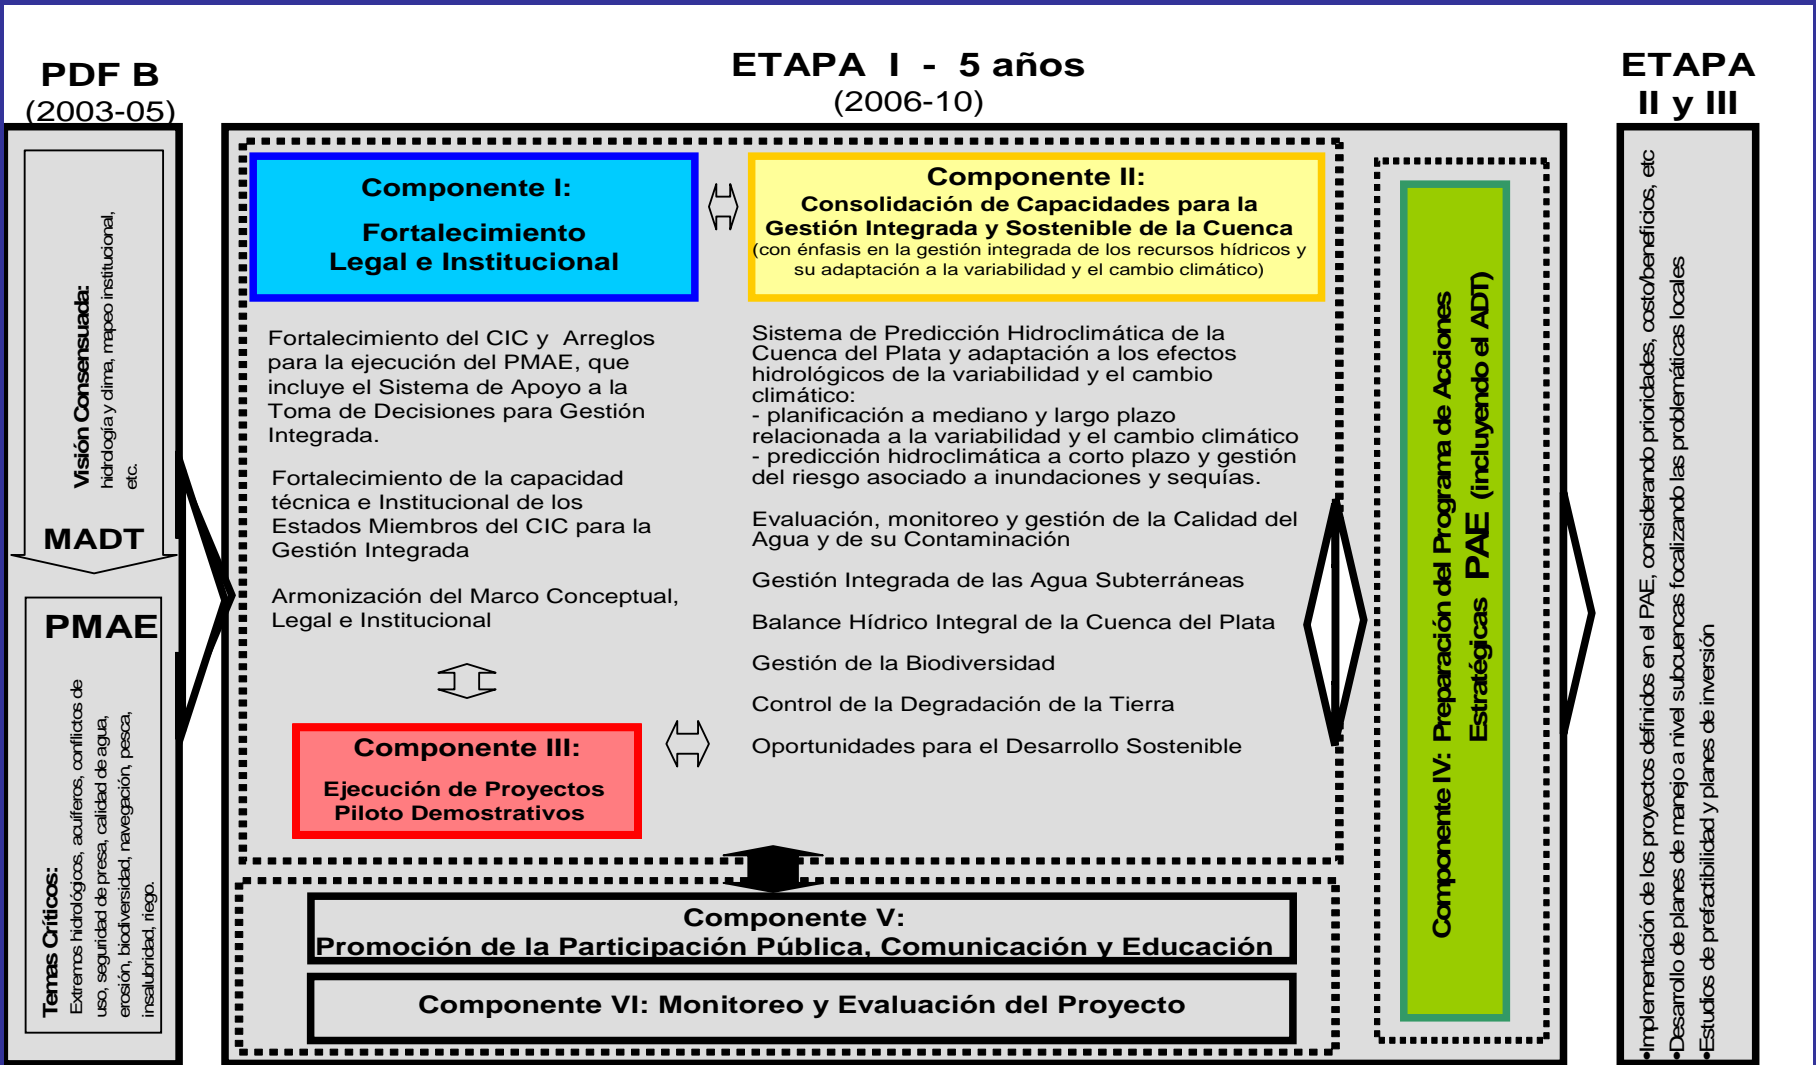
PDF B
(2003-05)

Visión Consensuada: hidrología y clima, mapeo institucional, etc.

MADT

PMAE

Temas Críticos: Extremos hidrológicos, acuíferos, conflictos de uso, seguridad de presa, calidad de agua, erosión, biodiversidad, navegación, pesca, insalubridad, riego.

ETAPA I - 5 años
(2006-10)

Componente I:
Fortalecimiento Legal e Institucional

Componente II:
Consolidación de Capacidades para la Gestión Integrada y Sostenible de la Cuenca
(con énfasis en la gestión integrada de los recursos hídricos y su adaptación a la variabilidad y el cambio climático)

Fortalecimiento del CIC y Arreglos para la ejecución del PMAE, que incluye el Sistema de Apoyo a la Toma de Decisiones para Gestión Integrada.

Fortalecimiento de la capacidad técnica e Institucional de los Estados Miembros del CIC para la Gestión Integrada

Armonización del Marco Conceptual, Legal e Institucional

Sistema de Predicción Hidroclimática de la Cuenca del Plata y adaptación a los efectos hidrológicos de la variabilidad y el cambio climático:
- planificación a mediano y largo plazo relacionada a la variabilidad y el cambio climático
- predicción hidroclimática a corto plazo y gestión del riesgo asociado a inundaciones y sequías.

Evaluación, monitoreo y gestión de la Calidad del Agua y de su Contaminación

Gestión Integrada de las Agua Subterráneas

Balance Hídrico Integral de la Cuenca del Plata

Gestión de la Biodiversidad

Control de la Degradación de la Tierra

Oportunidades para el Desarrollo Sostenible

Componente III:
Ejecución de Proyectos Piloto Demostrativos

Componente IV: Preparación del Programa de Acciones Estratégicas PAE (incluyendo el ADT)

Componente V:
Promoción de la Participación Pública, Comunicación y Educación

Componente VI: Monitoreo y Evaluación del Proyecto

ETAPA
II y III

•Implementación de los proyectos definidos en el PAE, considerando prioridades, costo/beneficios, etc
•Desarrollo de planes de manejo a nivel subcuencas focalizando las problemáticas locales
•Estudios de prefactibilidad y planes de inversión